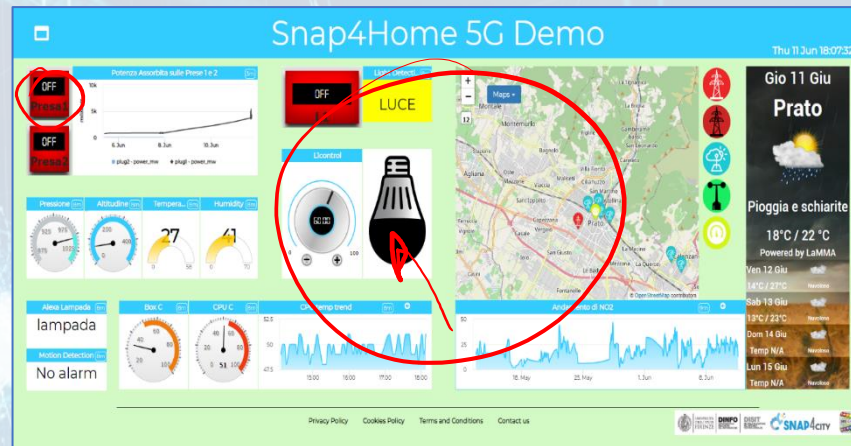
Snap4Home 5G Demo

Thu 11 Jun 18:07:32

OFF
Presa1

OFF
Presa2

Potenza Assorbita sulle Prese 1 e 2

10k
5k
0

6. Jun
8. Jun
10. Jun

plug2 - power_mw
plug1 - power_mw

OFF

Light Detecti

LUCE

Maps

Pressione
Altitudine
Tempera
Humidity

27
41

LIcontrol

60.00

0
100

Gio 11 Giu
Prato

Pioggia e schiarite

18°C / 22 °C
Powered by LaMMA

Ven 12 Giu
14°C / 27°C

Sab 13 Giu
13°C / 23°C

Dom 14 Giu
Temp N/A

Lun 15 Giu
Temp N/A

Alexa Lampada
lampada

Motion Detection
No alarm

Box C

CPU C

51

CPU temp trend

52.5
50
47.5

15:00
16:00
17:00
18:00

Andamento di NO2

30
20
10

18. May
25. May
1. Jun
8. Jun

Prato

Privacy Policy
Cookies Policy
Terms and Conditions
Contact us

DINFO
DISIT
SNAP4CITY